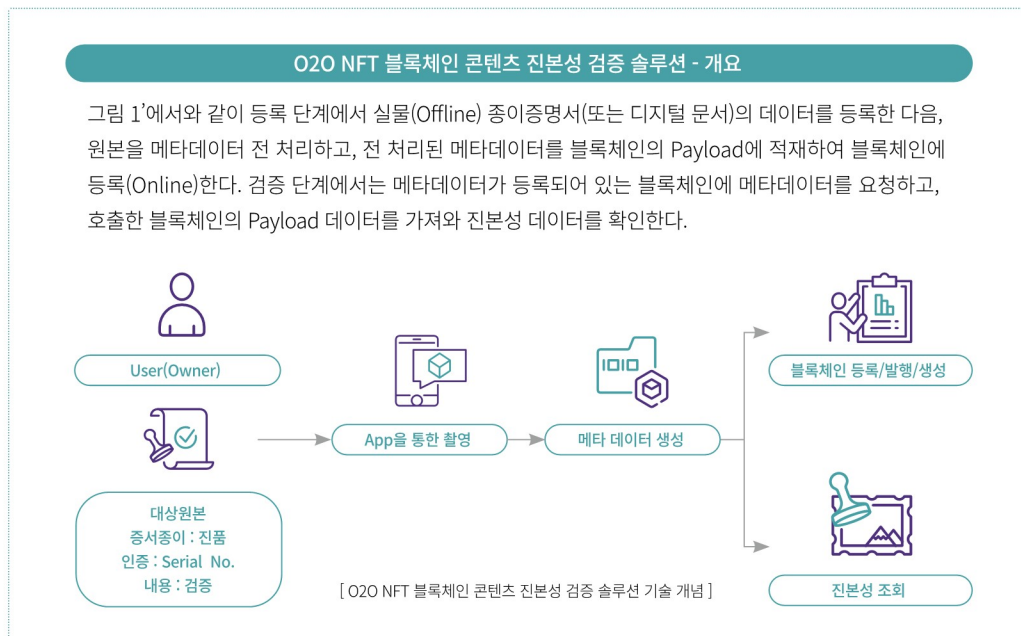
O2O NFT 블록체인 콘텐츠 진본성 검증 솔루션 - 개요

그림 1'에서와 같이 등록 단계에서 실물(Offline) 종이증명서(또는 디지털 문서)의 데이터를 등록한 다음, 원본을 메타데이터 전 처리하고, 전 처리된 메타데이터를 블록체인의 Payload에 적재하여 블록체인에 등록(Online)한다. 검증 단계에서는 메타데이터가 등록되어 있는 블록체인에 메타데이터를 요청하고, 호출한 블록체인의 Payload 데이터를 가져와 진본성 데이터를 확인한다.

User(Owner)

대상원본
증서종이 : 진품
인증 : Serial No.
내용 : 검증

App을 통한 촬영

1010

메타 데이터 생성

블록체인 등록/발행/생성

진본성 조회

[ O2O NFT 블록체인 콘텐츠 진본성 검증 솔루션 기술 개념 ]